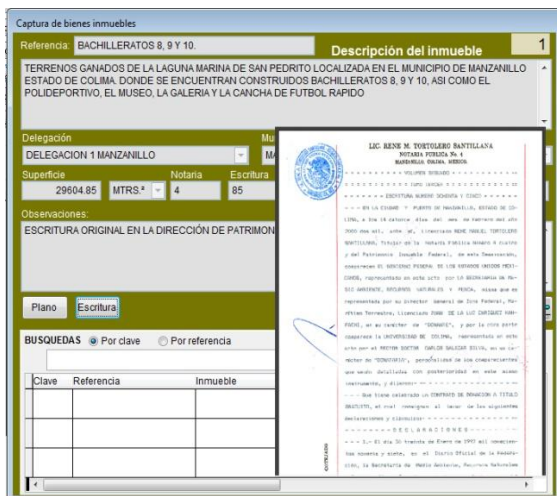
Captura de bienes inmuebles

Referencia: BACHILLERATOS 8, 9 Y 10.

Descripción del inmueble

1

TERRENOS GANADOS DE LA LAGUNA MARINA DE SAN PEDRITO LOCALIZADA EN EL MUNICIPIO DE MANZANILLO ESTADO DE COLIMA. DONDE SE ENCUENTRAN CONSTRUIDOS BACHILLERATOS 8, 9 Y 10, ASI COMO EL POLIDEPORTIVO, EL MUSEO, LA GALERIA Y LA CANCHA DE FUTBOL RAPIDO

Delegación

Mu

DELEGACION 1 MANZANILLO

M

Superficie

Notaria

Escritura

29604.85

MTRS.²

4

85

Observaciones:

ESCRITURA ORIGINAL EN LA DIRECCIÓN DE PATRIMON

Plano

Escritura

BUSQUEDAS

Por clave

Por referencia

| Clave | Referencia | Inmueble |
|---|---|---|
| | | |

LIC. RENE M. TORTOLERO SANTILLANA
NOTARIA PUBLICA No. 4
MANZANILLO, COLIMA, MEXICO

- - - - - - - - VOLUMEN SEGUNDO - - - - - - - -
- - - - - - - - TOMO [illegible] - - - - - - - -
- - - - - - ESCRITURA NUMERO OCHENTA Y CINCO - - - - - -
- - - EN LA CIUDAD Y PUERTO DE MANZANILLO, ESTADO DE COLIMA, a los 18 catorce días del mes de febrero del año 2000 dos mil, ante mí, Licenciado RENÉ MANUEL TORTOLERO SANTILLANA, Titular de la Notaría Pública Número 4 cuatro y del Patrimonio Inmueble Federal, en esta Demarcación, comparecen EL GOBIERNO FEDERAL DE LOS ESTADOS UNIDOS MEXICANOS, representado en este acto por LA SECRETARIA DE MEDIO AMBIENTE, RECURSOS NATURALES Y PESCA, misma que es representada por su Director General de Zona Federal, Marítimo Terrestre, Licenciado JUAN DE LA LUZ ENRIQUEZ KANFACHI, en su carácter de "DONANTE", y por la otra parte comparece la UNIVERSIDAD DE COLIMA, representada en este acto por el RECTOR DOCTOR CARLOS SALAZAR SILVA, en su carácter de "DONATARIO", personalidad de los comparecientes que según detallada con posterioridad en este mismo instrumento, y dicen:- - - - - - - - - - - - - - - -
- - - Que tiene celebrado un CONTRATO DE DONACION A TITULO GRATUITO, el cual consignan al tenor de las siguientes declaraciones y cláusulas:- - - - - - - - - - - - -
- - - - - - - - D E C L A R A C I O N E S - - - - - - -
- - - I.- El día 30 treinta de Enero de 1997 mil novecientos noventa y siete, en el Diario Oficial de la Federación, la Secretaría de Medio Ambiente, Recursos Naturales